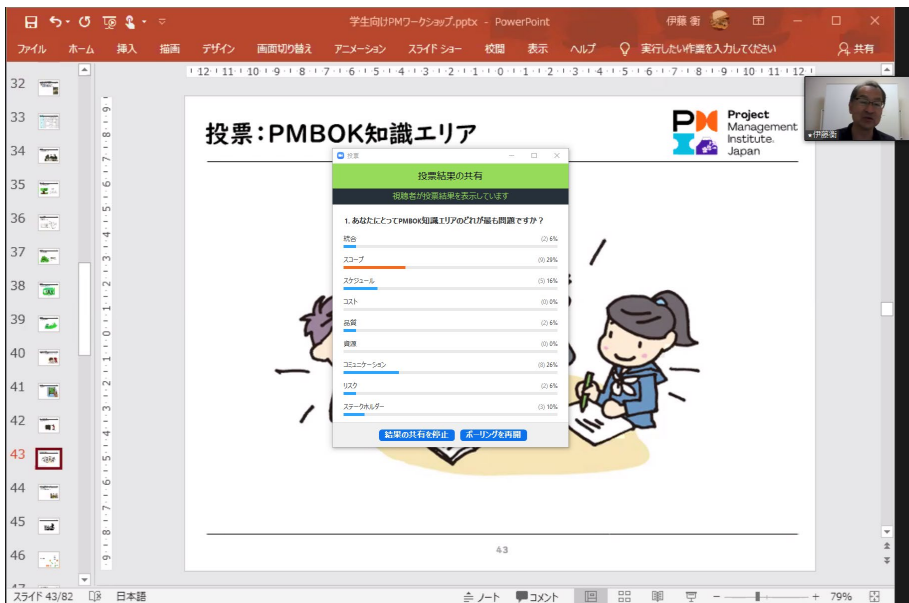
学生向けPMワークショップ.pptx - PowerPoint

伊藤 衛

ファイル ホーム 挿入 描画 デザイン 画面切り替え アニメーション スライド ショー 校閲 表示 ヘルプ 実行したい作業を入力してください 共有

32
33
34
35
36
37
38
39
40
41
42
43
44
45
46

投票：PMBOK知識エリア

Project Management Institute. Japan

伊藤衛

投票

投票結果の共有

視聴者が投票結果を表示しています

1. あなたにとってPMBOK知識エリアのどれが最も問題ですか？

| | |
|---|---|
| 統合 | (2) 6% |
| スコープ | (9) 29% |
| スケジュール | (5) 16% |
| コスト | (0) 0% |
| 品質 | (2) 6% |
| 資源 | (0) 0% |
| コミュニケーション | (8) 26% |
| リスク | (2) 6% |
| ステークホルダー | (3) 10% |

結果の共有を停止 ポーリングを再開

43

スライド 43/82 日本語 ノート コメント 79%